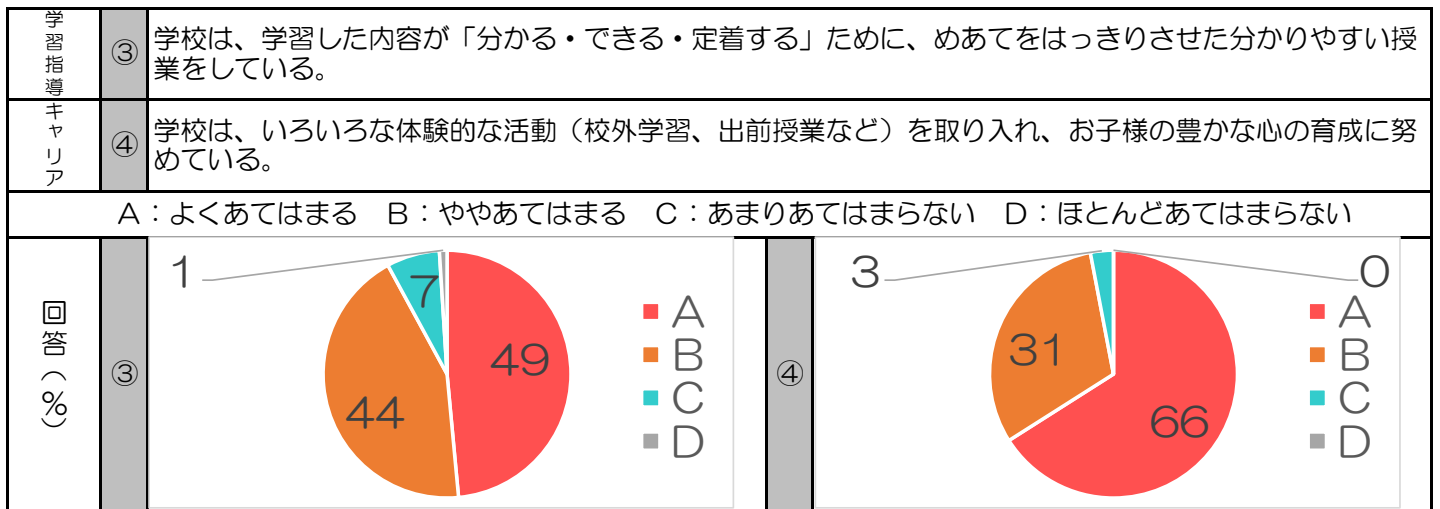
| 学習指導 | ③ | 学校は、学習した内容が「分かる・できる・定着する」ために、めあてをはっきりさせた分かりやすい授業をしている。 |
|---|---|---|
| キャリア | ④ | 学校は、いろいろな体験的な活動（校外学習、出前授業など）を取り入れ、お子様の豊かな心の育成に努めている。 |

A：よくあてはまる　B：ややあてはまる　C：あまりあてはまらない　D：ほとんどあてはまらない

回答（%）

③

1
7
49
44
A
B
C
D

④

3
0
31
66
A
B
C
D